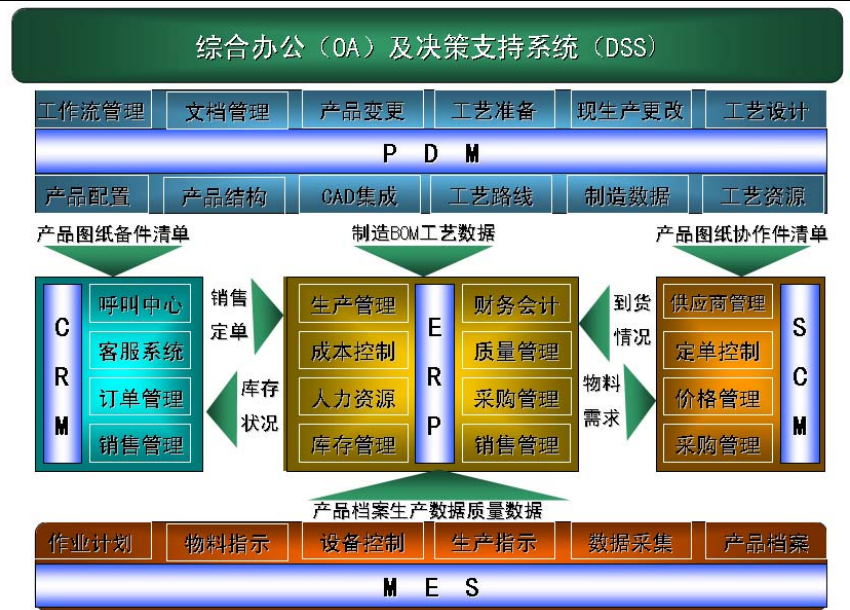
综合办公（OA）及决策支持系统（DSS）

工作流管理 | 文档管理 | 产品变更 | 工艺准备 | 现生产更改 | 工艺设计

P D M

产品配置 | 产品结构 | CAD集成 | 工艺路线 | 制造数据 | 工艺资源

产品图纸备件清单

制造BOM工艺数据

产品图纸协作件清单

C R M

呼叫中心

客服系统

订单管理

销售管理

销售定单

库存状况

生产管理

成本控制

人力资源

库存管理

E R P

财务会计

质量管理

采购管理

销售管理

到货情况

物料需求

供应商管理

定单控制

价格管理

采购管理

S C M

产品档案生产数据质量数据

作业计划 | 物料指示 | 设备控制 | 生产指示 | 数据采集 | 产品档案

M E S